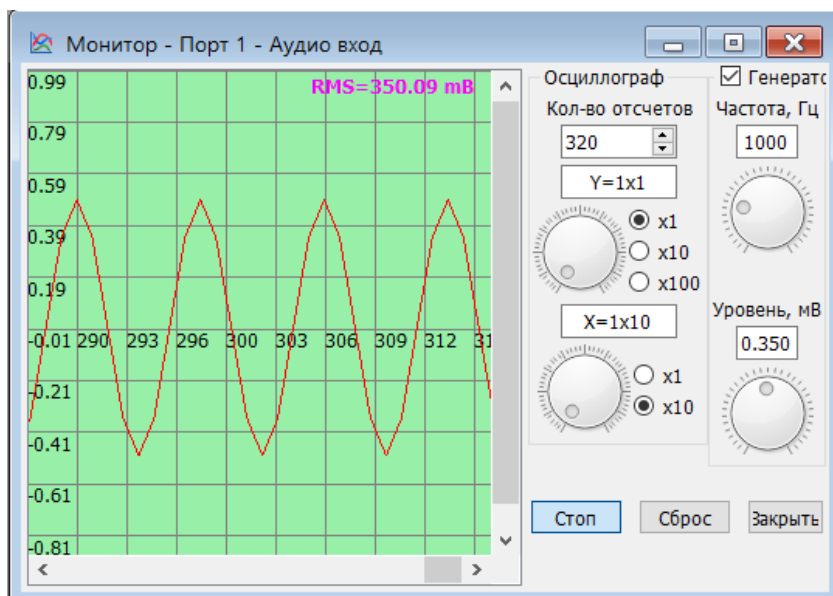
Монитор - Порт 1 - Аудио вход

RMS=350.09 мВ

0.99
0.79
0.59
0.39
0.19
-0.01 290 293 296 300 303 306 309 312 31
-0.21
-0.41
-0.61
-0.81

Осциллограф
Кол-во отсчетов
320
Y=1x1
x1
x10
x100
X=1x10
x1
x10

Генерато
Частота, Гц
1000
Уровень, мВ
0.350

Стоп
Сброс
Закрыть